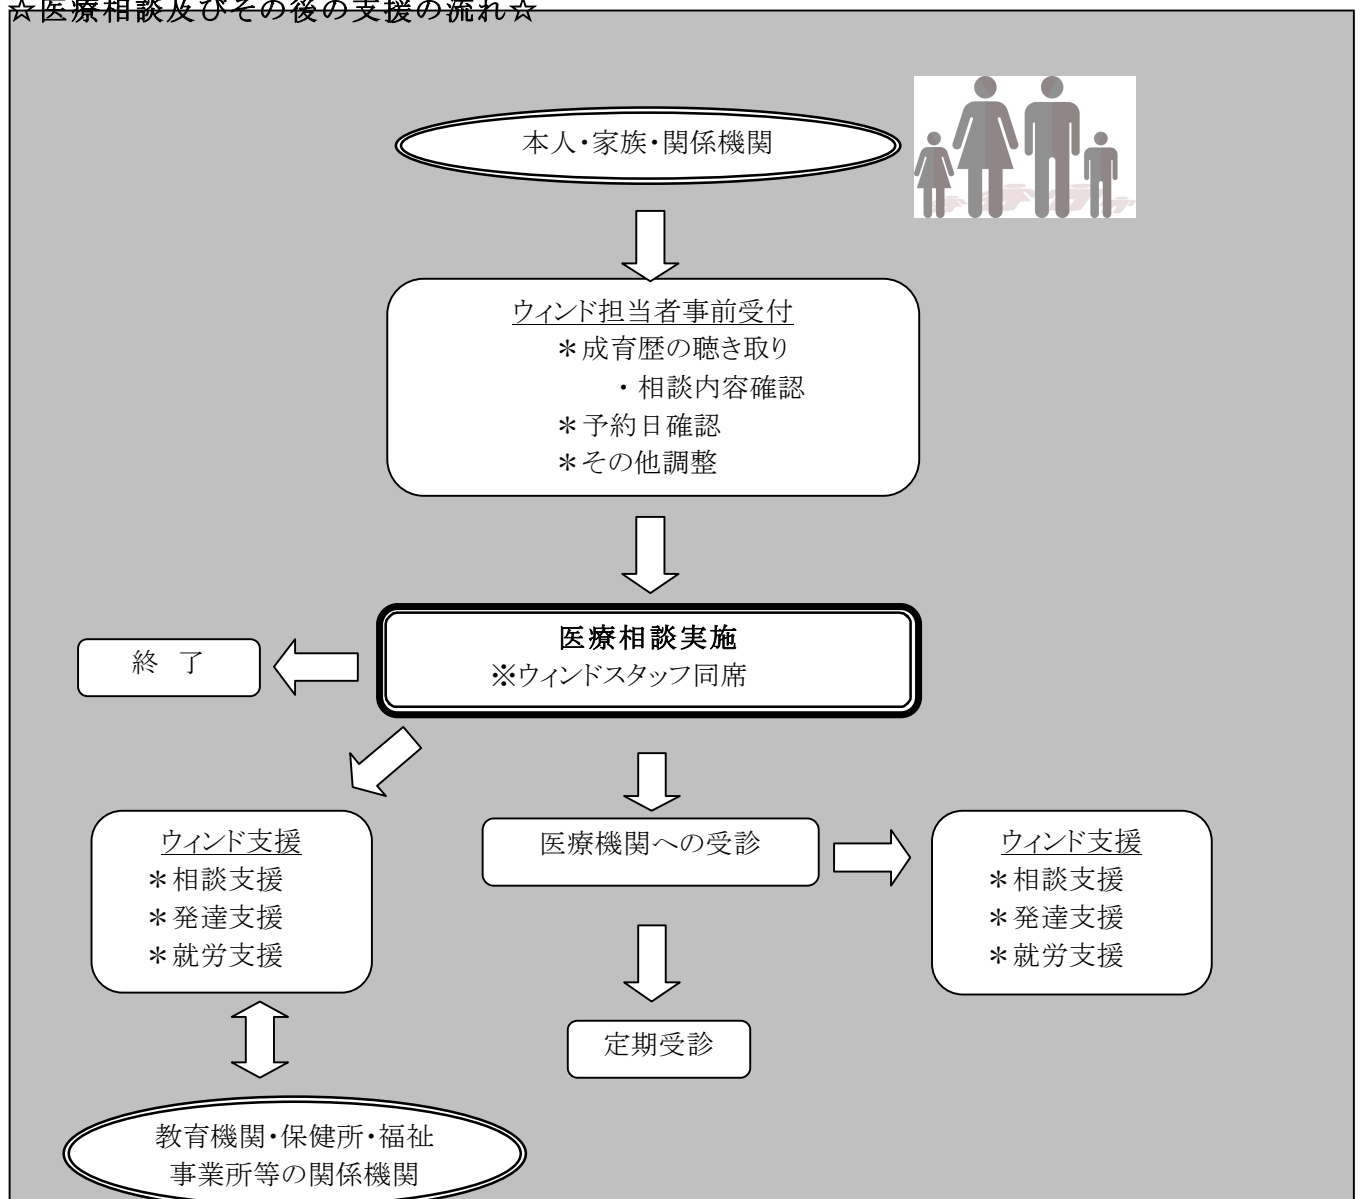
☆医療相談及びその後の支援の流れ☆

本人・家族・関係機関

ウィンド担当者事前受付
＊成育歴の聴き取り
・相談内容確認
＊予約日確認
＊その他調整

医療相談実施
※ウィンドスタッフ同席

終　了

ウィンド支援
＊相談支援
＊発達支援
＊就労支援

医療機関への受診

ウィンド支援
＊相談支援
＊発達支援
＊就労支援

定期受診

教育機関・保健所・福祉事業所等の関係機関